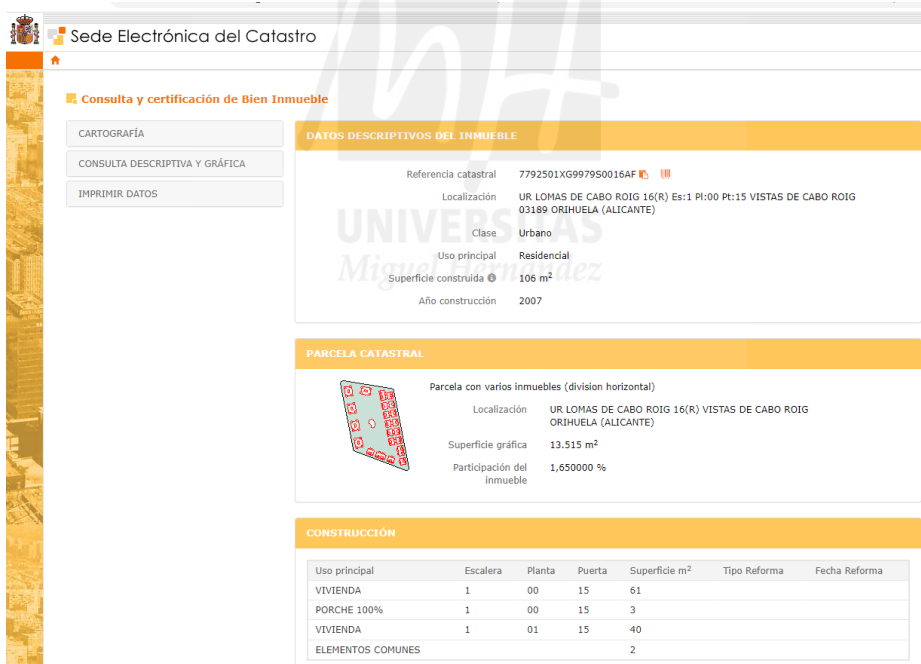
Sede Electrónica del Catastro

Consulta y certificación de Bien Inmueble

CARTOGRAFÍA

CONSULTA DESCRIPTIVA Y GRÁFICA

IMPRIMIR DATOS

DATOS DESCRIPTIVOS DEL INMUEBLE

Referencia catastral 7792501XG9979S0016AF

Localización UR LOMAS DE CABO ROIG 16(R) Es:1 Pl:00 Pt:15 VISTAS DE CABO ROIG 03189 ORIHUELA (ALICANTE)

Clase Urbano

Uso principal Residencial

Superficie construida 106 m$^2$

Año construcción 2007

UNIVERSITAS Miguel Hernández

PARCELA CATASTRAL

Parcela con varios inmuebles (division horizontal)

Localización UR LOMAS DE CABO ROIG 16(R) VISTAS DE CABO ROIG ORIHUELA (ALICANTE)

Superficie gráfica 13.515 m$^2$

Participación del inmueble 1,650000 %

CONSTRUCCIÓN

| Uso principal | Escalera | Planta | Puerta | Superficie m$^2$ | Tipo Reforma | Fecha Reforma |
|---|---|---|---|---|---|---|
| VIVIENDA | 1 | 00 | 15 | 61 | | |
| PORCHE 100% | 1 | 00 | 15 | 3 | | |
| VIVIENDA | 1 | 01 | 15 | 40 | | |
| ELEMENTOS COMUNES | | | | 2 | | |